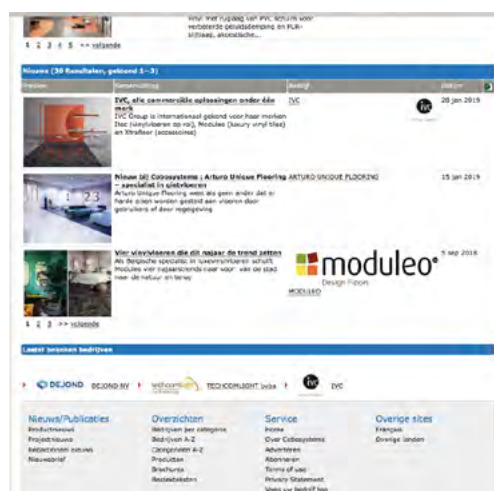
Vinyl met rugdeel van IVC, schuim voor verbeterde geluidsdemping en PUR-biltiaag, akoestische...

1 2 3 4 5 >> volgende

Nieuws (30 Resultaten, getoond 1 - 3)

| Product | Samenvatting | Bedrijf | | Datum |
|---|---|---|---|---|
| | **IVC, alle commerciële oplossingen onder één merk** IVC Group is internationaal gekend voor haar merken Iboc (vinylvloeren op rol), Moduleo (luxury vinyl tiles) en Xtrafloor (accessoires) | IVC | ivc | 28 jan 2019 |
| | **Nieuw bij Cobosystems : Arturo Unique Flooring - specialist in gietvloeren** Arturo Unique Flooring weet als geen ander dat er harde eisen worden gesteld aan vloeren door gebruikers of door regelgeving | ARTURO UNIQUE FLOORING | | 15 jan 2019 |
| | **Vier vinylvloeren die dit najaar de trend zetten** Als Belgische specialist in luxevinylvloeren schuift Moduleo vier najaarstrends naar voor waar van de stad naar de natuur en terug | MODULEO | moduleo Design Floors | 5 sep 2018 |

1 2 3 >> volgende

Laatst bekeken bedrijven

DEJOND DEJOND NV | TECHCOMLIGHT bvba | IVC

Nieuws/Publicaties
Productnieuws
Projectnieuws
Bedrijfsnieuws
Nieuwsbrief

Overzichten
Bedrijven per categorie
Bedrijven A-Z
Categorieën A-Z
Producten
Brochures
Bestekteksten

Service
Home
Over Cobosystems
Adverteren
Abonneren
Terms of use
Privacy Statement
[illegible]

Overige sites
Français
Overige landen